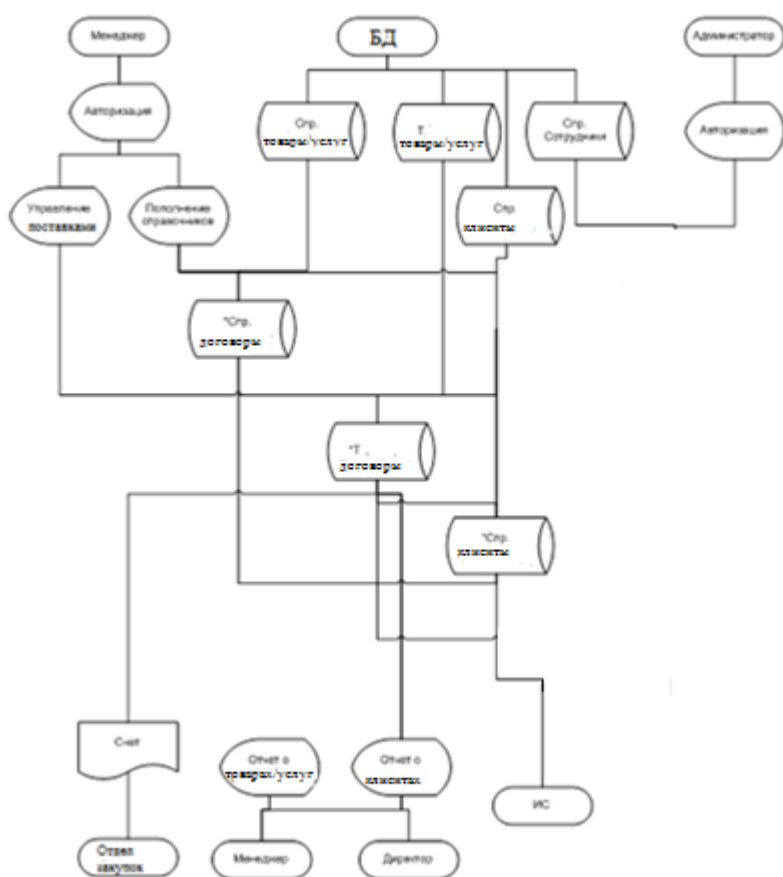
Менеджер

БД

Администратор

Авторизация

Спр. товары/услуг

Т товары/услуг

Спр. Сотрудники

Авторизация

Управление поставками

Пополнение справочников

Спр. клиенты

*Спр. договоры

*Т договоры

*Спр. клиенты

Счет

Отчет о товарах/услуг

Отчет о клиентах

ИС

Отдел закупок

Менеджер

Директор